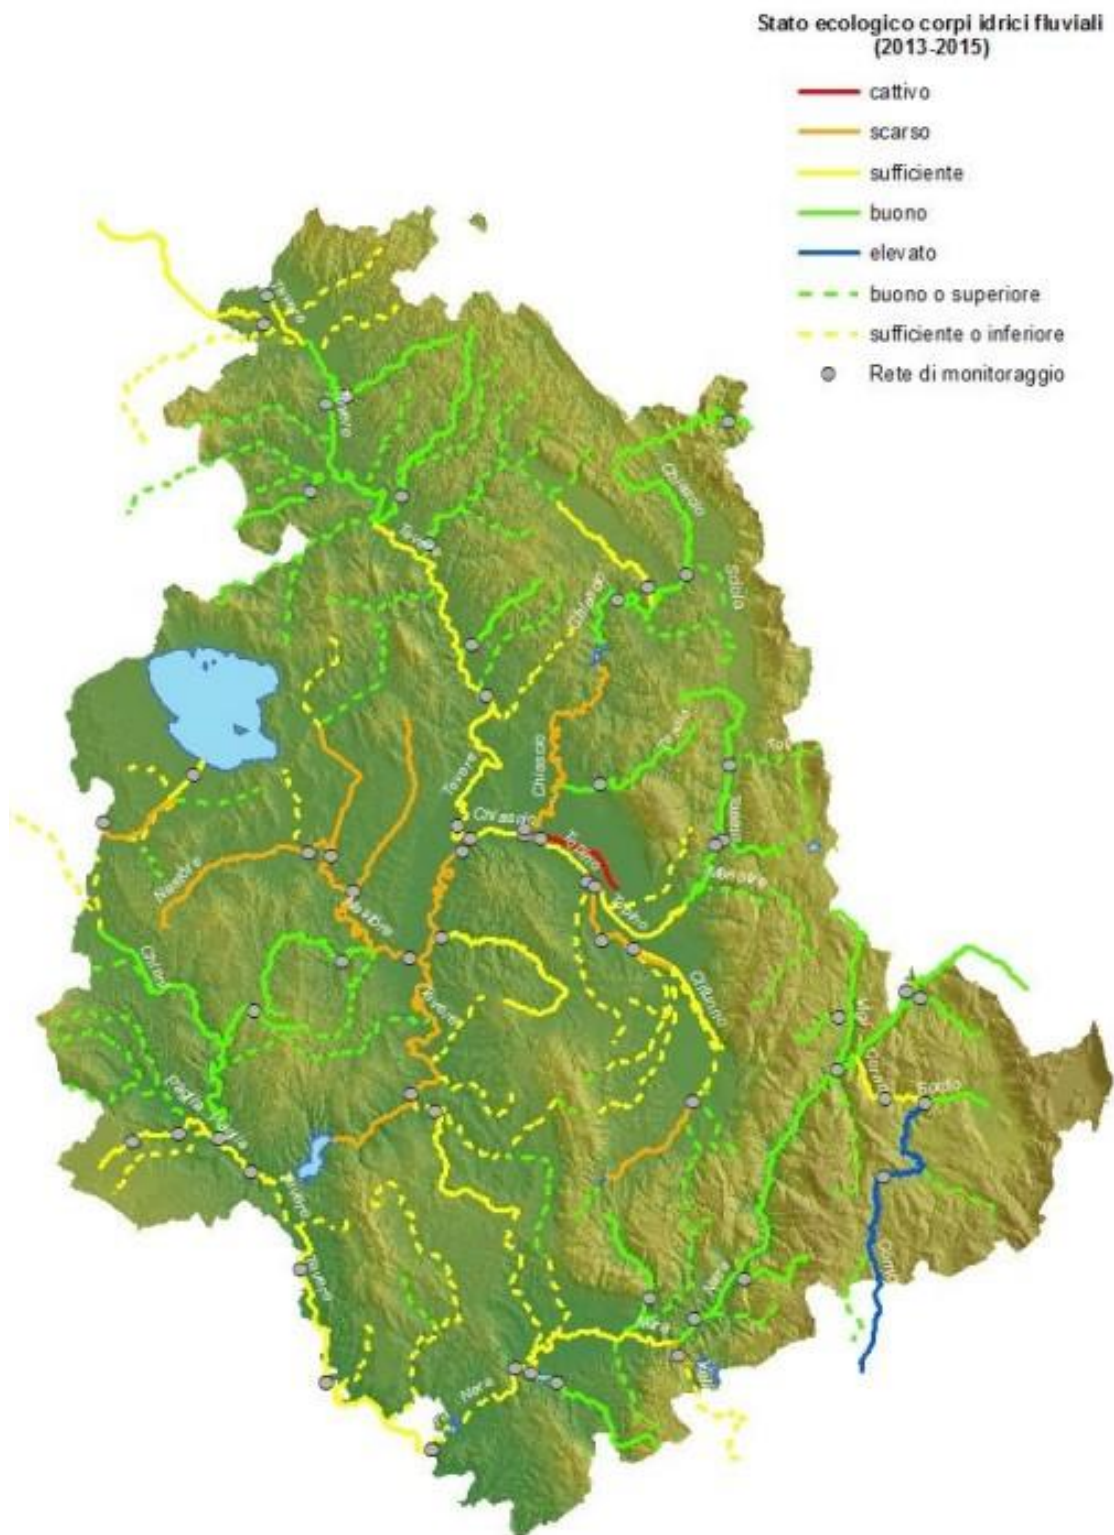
Stato ecologico corpi idrici fluviali
(2013-2015)

cattivo
scarso
sufficiente
buono
elevato
buono o superiore
sufficiente o inferiore
Rete di monitoraggio

Tevere
Tevere
Tevere
Tevere
Chiascio
Chiascio
Chiascio
Chiascio
Sciola
Topino
Topino
Topino
Menotre
Nestore
Nestore
Chiani
Paglia
Paglia
Tevere
Tevere
Puglia
Clitunno
Nera
Nera
Nera
Corno
Sordo
Velino